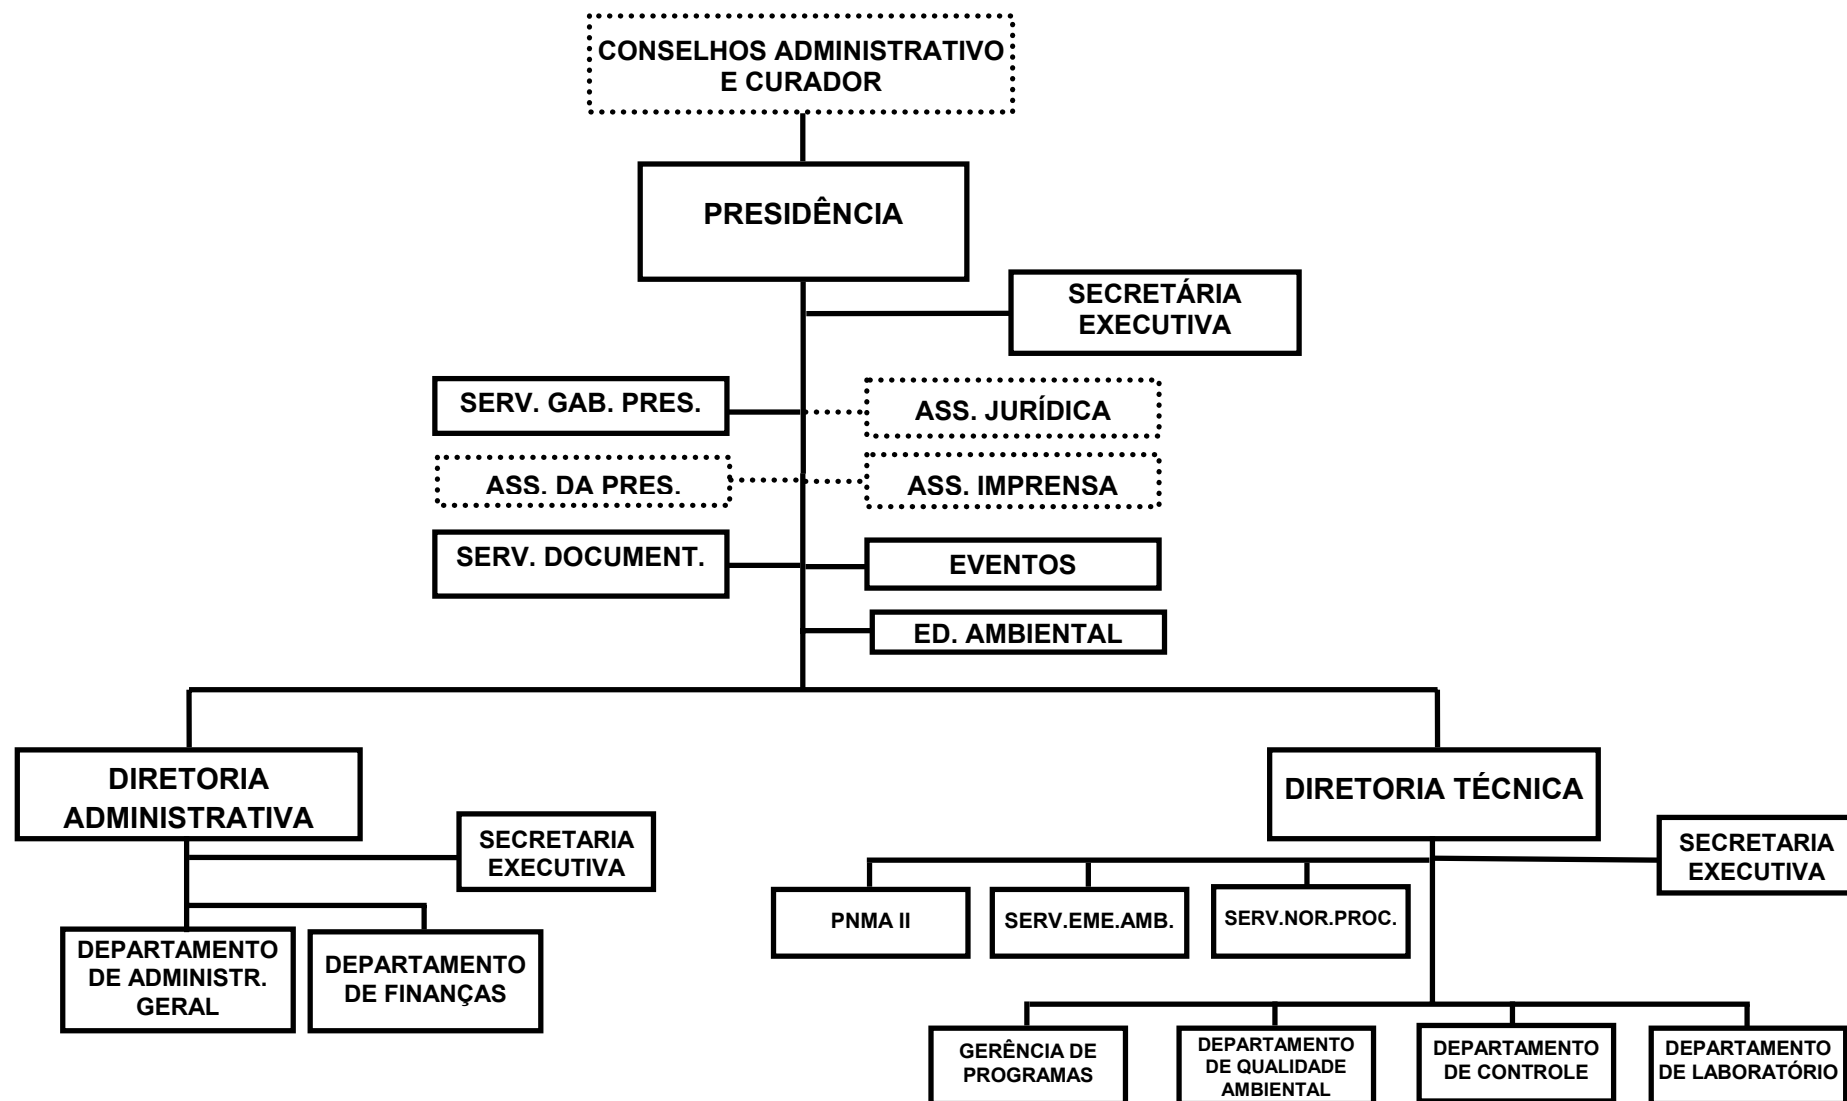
CONSELHOS ADMINISTRATIVO E CURADOR

PRESIDÊNCIA

SECRETÁRIA EXECUTIVA

SERV. GAB. PRES.

ASS. JURÍDICA

ASS. DA PRES.

ASS. IMPRENSA

SERV. DOCUMENT.

EVENTOS

ED. AMBIENTAL

DIRETORIA ADMINISTRATIVA

SECRETARIA EXECUTIVA

DEPARTAMENTO DE ADMINISTR. GERAL

DEPARTAMENTO DE FINANÇAS

DIRETORIA TÉCNICA

SECRETARIA EXECUTIVA

PNMA II

SERV.EME.AMB.

SERV.NOR.PROC.

GERÊNCIA DE PROGRAMAS

DEPARTAMENTO DE QUALIDADE AMBIENTAL

DEPARTAMENTO DE CONTROLE

DEPARTAMENTO DE LABORATÓRIO